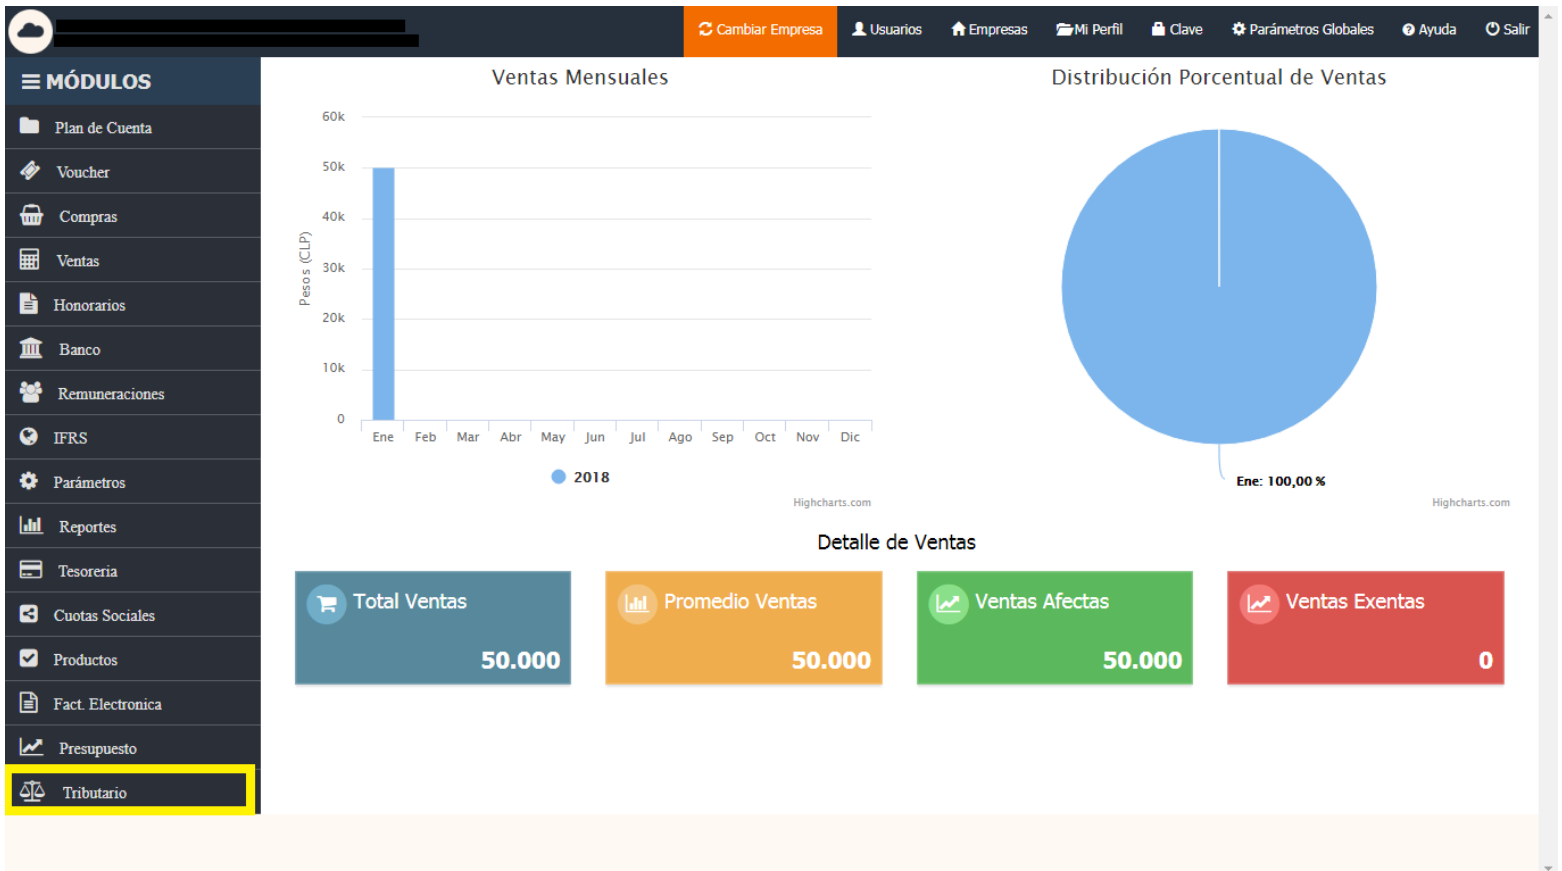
Cambiar Empresa Usuarios Empresas Mi Perfil Clave Parámetros Globales Ayuda Salir

MÓDULOS
Plan de Cuenta
Voucher
Compras
Ventas
Honorarios
Banco
Remuneraciones
IFRS
Parámetros
Reportes
Tesoreria
Cuotas Sociales
Productos
Fact. Electronica
Presupuesto
Tributario

Ventas Mensuales

| | |
|---|---|
| 60k | |
| 50k | |
| 40k | |
| 30k | |
| 20k | |
| 10k | |
| 0 | |

Pesos (CLP)

Ene Feb Mar Abr May Jun Jul Ago Sep Oct Nov Dic

2018

Highcharts.com

Distribución Porcentual de Ventas

Ene: 100,00 %

Highcharts.com

Detalle de Ventas

Total Ventas
50.000

Promedio Ventas
50.000

Ventas Afectas
50.000

Ventas Exentas
0